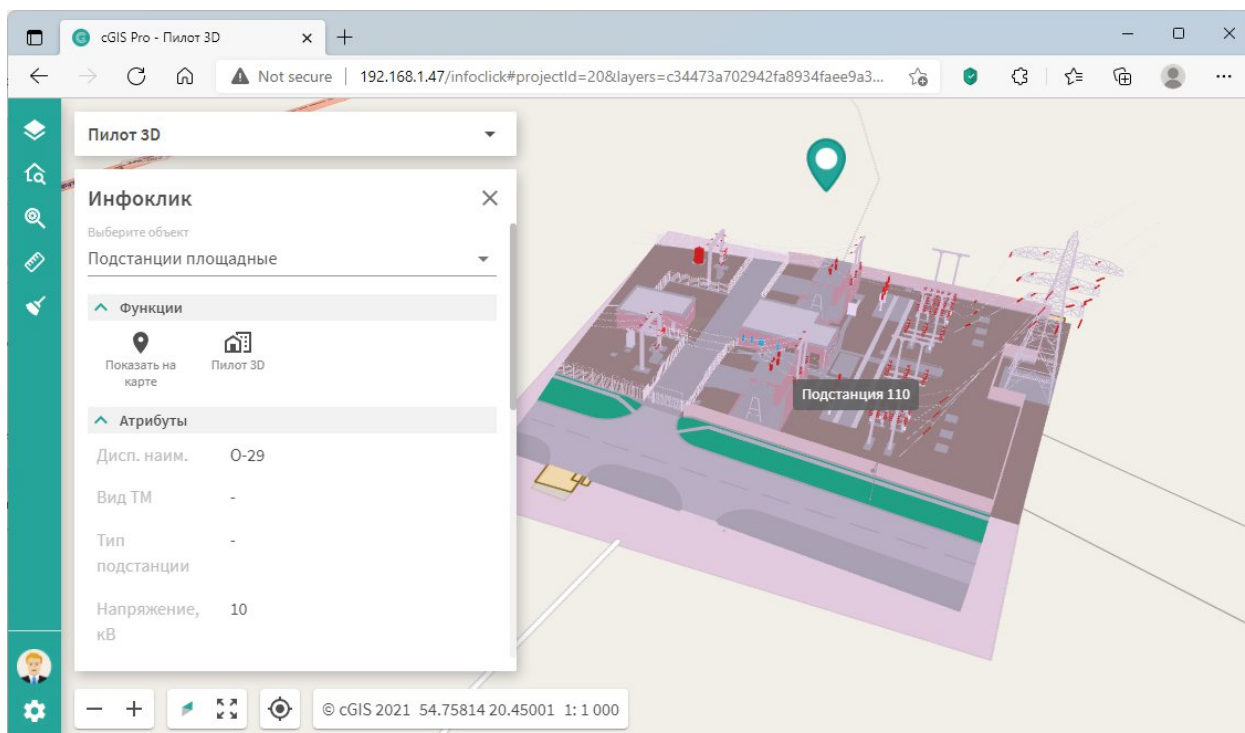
cGIS Pro - Пилот 3D

Not secure | 192.168.1.47/infoclick#projectId=20&layers=c34473a702942fa8934faee9a3...

Пилот 3D

Инфоклик

Выберите объект

Подстанции площадные

Функции

Показать на карте

Пилот 3D

Атрибуты

| Дисп. наим. | О-29 |
|---|---|
| Вид ТМ | - |
| Тип подстанции | - |
| Напряжение, кВ | 10 |

Подстанция 110

© cGIS 2021 54.75814 20.45001 1: 1 000